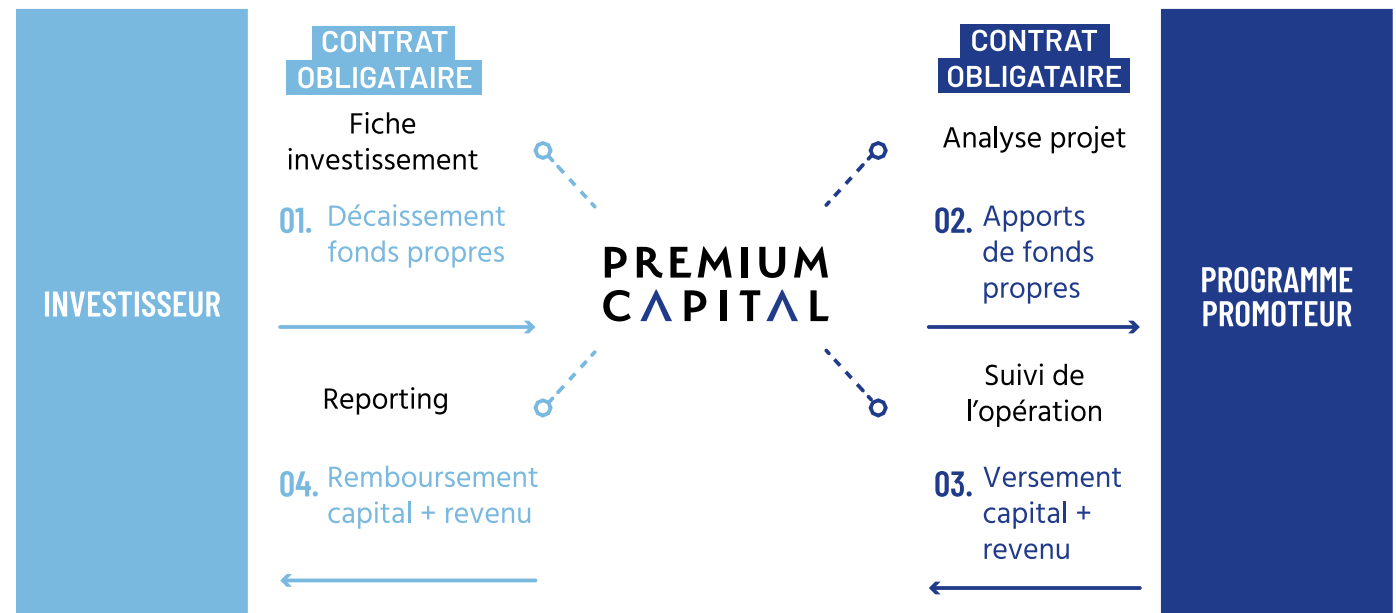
INVESTISSEUR

CONTRAT OBLIGATAIRE

Fiche investissement

01. Décaissement fonds propres

Reporting

04. Remboursement capital + revenu

PREMIUM CAPITAL

CONTRAT OBLIGATAIRE

Analyse projet

02. Apports de fonds propres

Suivi de l’opération

03. Versement capital + revenu

PROGRAMME PROMOTEUR